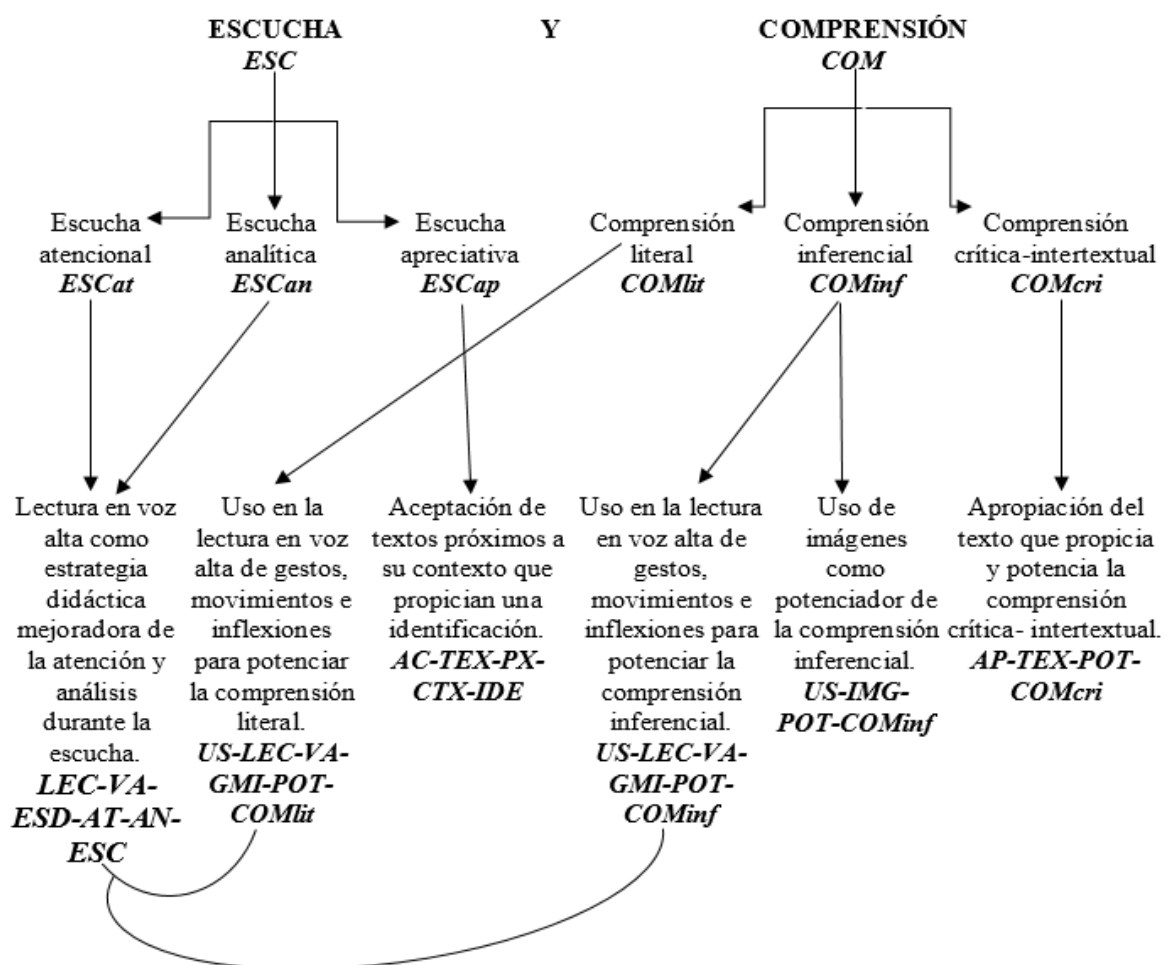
ESCUCHA Y COMPRENSIÓN

ESC

COM

Escucha atencional
ESCat

Escucha analítica
ESCan

Escucha apreciativa
ESCap

Comprensión literal
COMlit

Comprensión inferencial
COMinf

Comprensión crítica-intertextual
COMcri

Lectura en voz alta como estrategia didáctica mejoradora de la atención y análisis durante la escucha.
LEC-VA-ESD-AT-AN-ESC

Uso en la lectura en voz alta de gestos, movimientos e inflexiones para potenciar la comprensión literal.
US-LEC-VA-GMI-POT-COMlit

Aceptación de textos próximos a su contexto que propician una identificación.
AC-TEX-PX-CTX-IDE

Uso en la lectura en voz alta de gestos, movimientos e inflexiones para potenciar la comprensión inferencial.
US-LEC-VA-GMI-POT-COMinf

Uso de imágenes como potenciador de la comprensión inferencial.
US-IMG-POT-COMinf

Apropiación del texto que propicia y potencia la comprensión crítica- intertextual.
AP-TEX-POT-COMcri